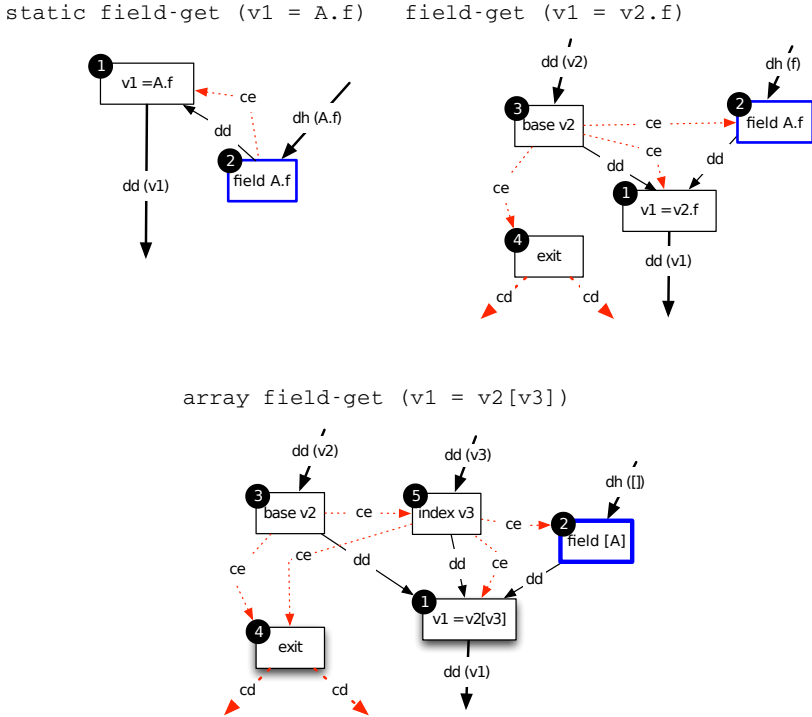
static field-get (v1 = A.f)

1 v1 =A.f

ce

dd

dh (A.f)

2 field A.f

dd (v1)

field-get (v1 = v2.f)

dd (v2)

dh (f)

3 base v2

ce

2 field A.f

ce

dd

dd

ce

1 v1 =v2.f

4 exit

dd (v1)

cd

cd

array field-get (v1 = v2[v3])

dd (v2)

dd (v3)

dh ([])

3 base v2

ce

5 index v3

ce

2 field [A]

ce

dd

dd

ce

dd

ce

1 v1 =v2[v3]

4 exit

dd (v1)

cd

cd